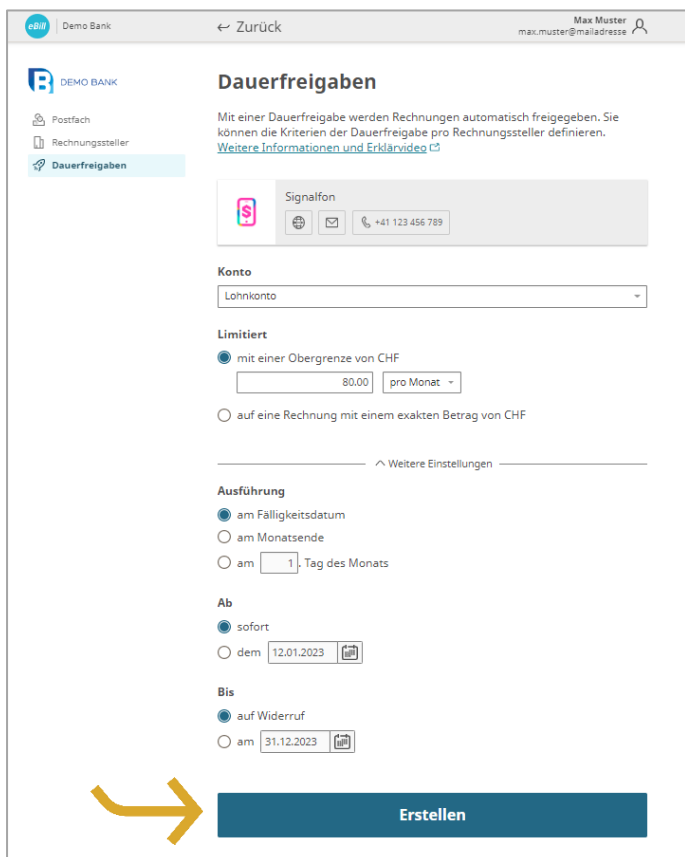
eBill Demo Bank

← Zurück

Max Muster
max.muster@mailadresse

DEMO BANK

Postfach
Rechnungssteller
Dauerfreigaben

Dauerfreigaben

Mit einer Dauerfreigabe werden Rechnungen automatisch freigegeben. Sie können die Kriterien der Dauerfreigabe pro Rechnungssteller definieren.
Weitere Informationen und Erklärvideo

Signalfon
+41 123 456 789

Konto
Lohnkonto

Limitiert
mit einer Obergrenze von CHF
80.00 pro Monat
auf eine Rechnung mit einem exakten Betrag von CHF

Weitere Einstellungen

Ausführung
am Fälligkeitsdatum
am Monatsende
am 1. Tag des Monats

Ab
sofort
dem 12.01.2023

Bis
auf Widerruf
am 31.12.2023

Erstellen